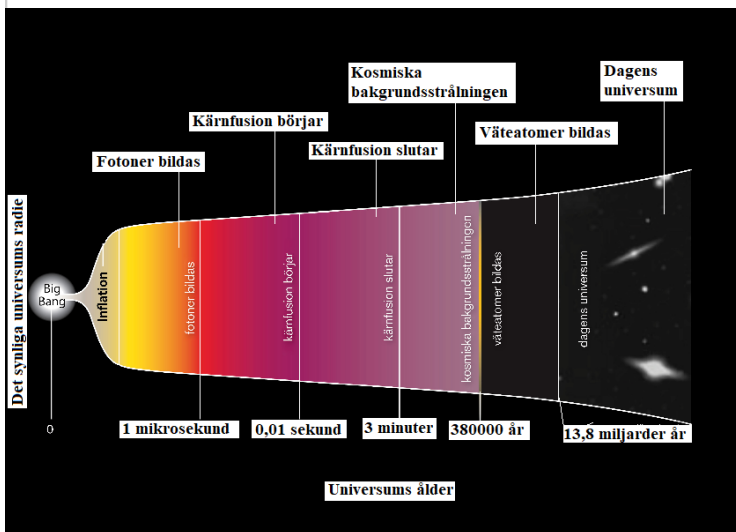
Kosmiska bakgrundsstrålningen

Dagens universum

Kärnfusion börjar

Väteatomer bildas

Kärnfusion slutar

Fotoner bildas

Det synliga universums radie

Big Bang

Inflation

fotoner bildas

kärnfusion börjar

kärnfusion slutar

kosmiska bakgrundstrålningen

väteatomer bildas

dagens universum

0

1 mikrosekund

0,01 sekund

3 minuter

380000 år

13,8 miljarder år

Universums ålder